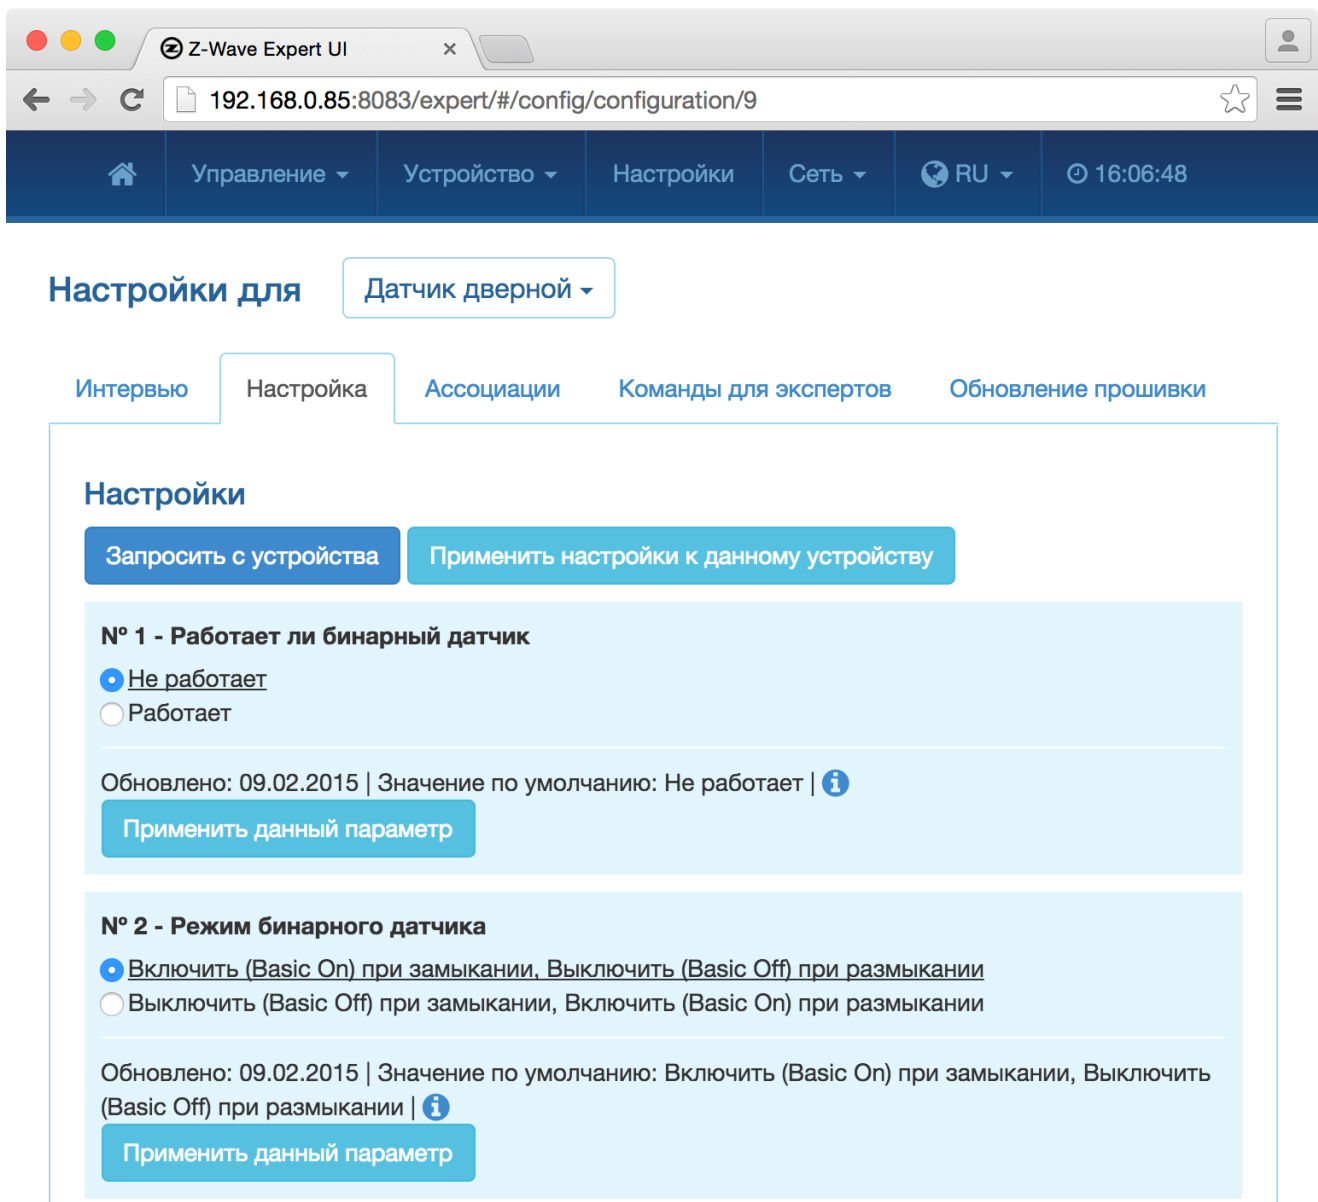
Z-Wave Expert UI ×

192.168.0.85:8083/expert/#/config/configuration/9

Управление Устройство Настройки Сеть RU 16:06:48

Настройки для Датчик дверной

Интервью Настройка Ассоциации Команды для экспертов Обновление прошивки

Настройки

Запросить с устройства Применить настройки к данному устройству

Nº 1 - Работает ли бинарный датчик

Не работает
Работает

Обновлено: 09.02.2015 | Значение по умолчанию: Не работает |

Применить данный параметр

Nº 2 - Режим бинарного датчика

Включить (Basic On) при замыкании, Выключить (Basic Off) при размыкании
Выключить (Basic Off) при замыкании, Включить (Basic On) при размыкании

Обновлено: 09.02.2015 | Значение по умолчанию: Включить (Basic On) при замыкании, Выключить (Basic Off) при размыкании |

Применить данный параметр